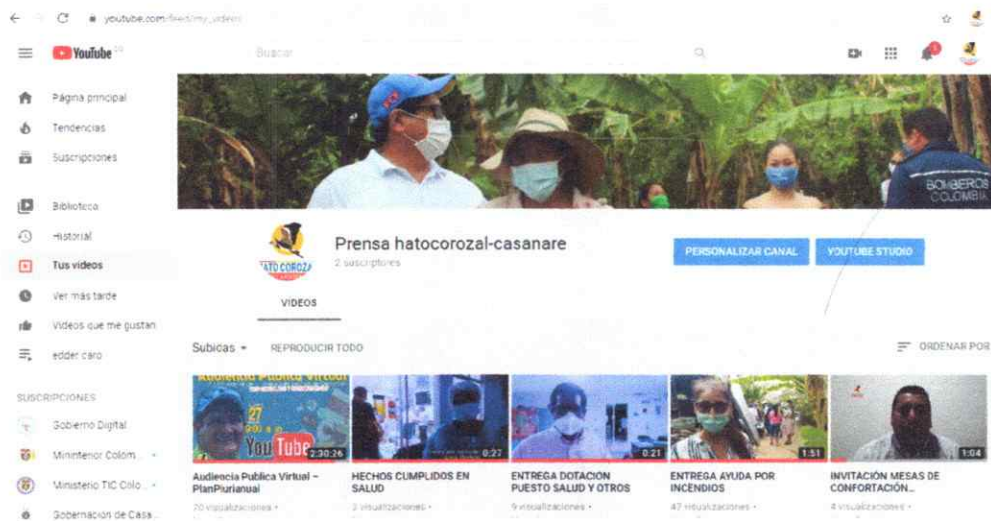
youtube.com/feed/my_videos

YouTube

Buscar

Página principal
Tendencias
Suscripciones
Biblioteca
Historial
Tus videos
Ver más tarde
Videos que me gustan
edder caro

SUSCRIPCIONES
Gobierno Digital
Mininterior Colom...
Ministerio TIC Colo...
Gobernación de Casa...

BOMBEROS COLOMBIA

HATO COROZAL

Prensa hatocorozal-casanare
2 suscriptores

PERSONALIZAR CANAL
YOUTUBE STUDIO

VIDEOS

Subidas
REPRODUCIR TODO
ORDENAR POR

Audiencia Publica Virtual
27
YouTube
2:30:26
Audiencia Publica Virtual - PlanPlurianual
70 visualizaciones

0:27
HECHOS CUMPLIDOS EN SALUD
3 visualizaciones

0:21
ENTREGA DOTACION PUESTO SALUD Y OTROS
9 visualizaciones

1:51
ENTREGA AYUDA POR INCENDIOS
47 visualizaciones

1:04
INVITACIÓN MESAS DE CONFORTACIÓN...
4 visualizaciones